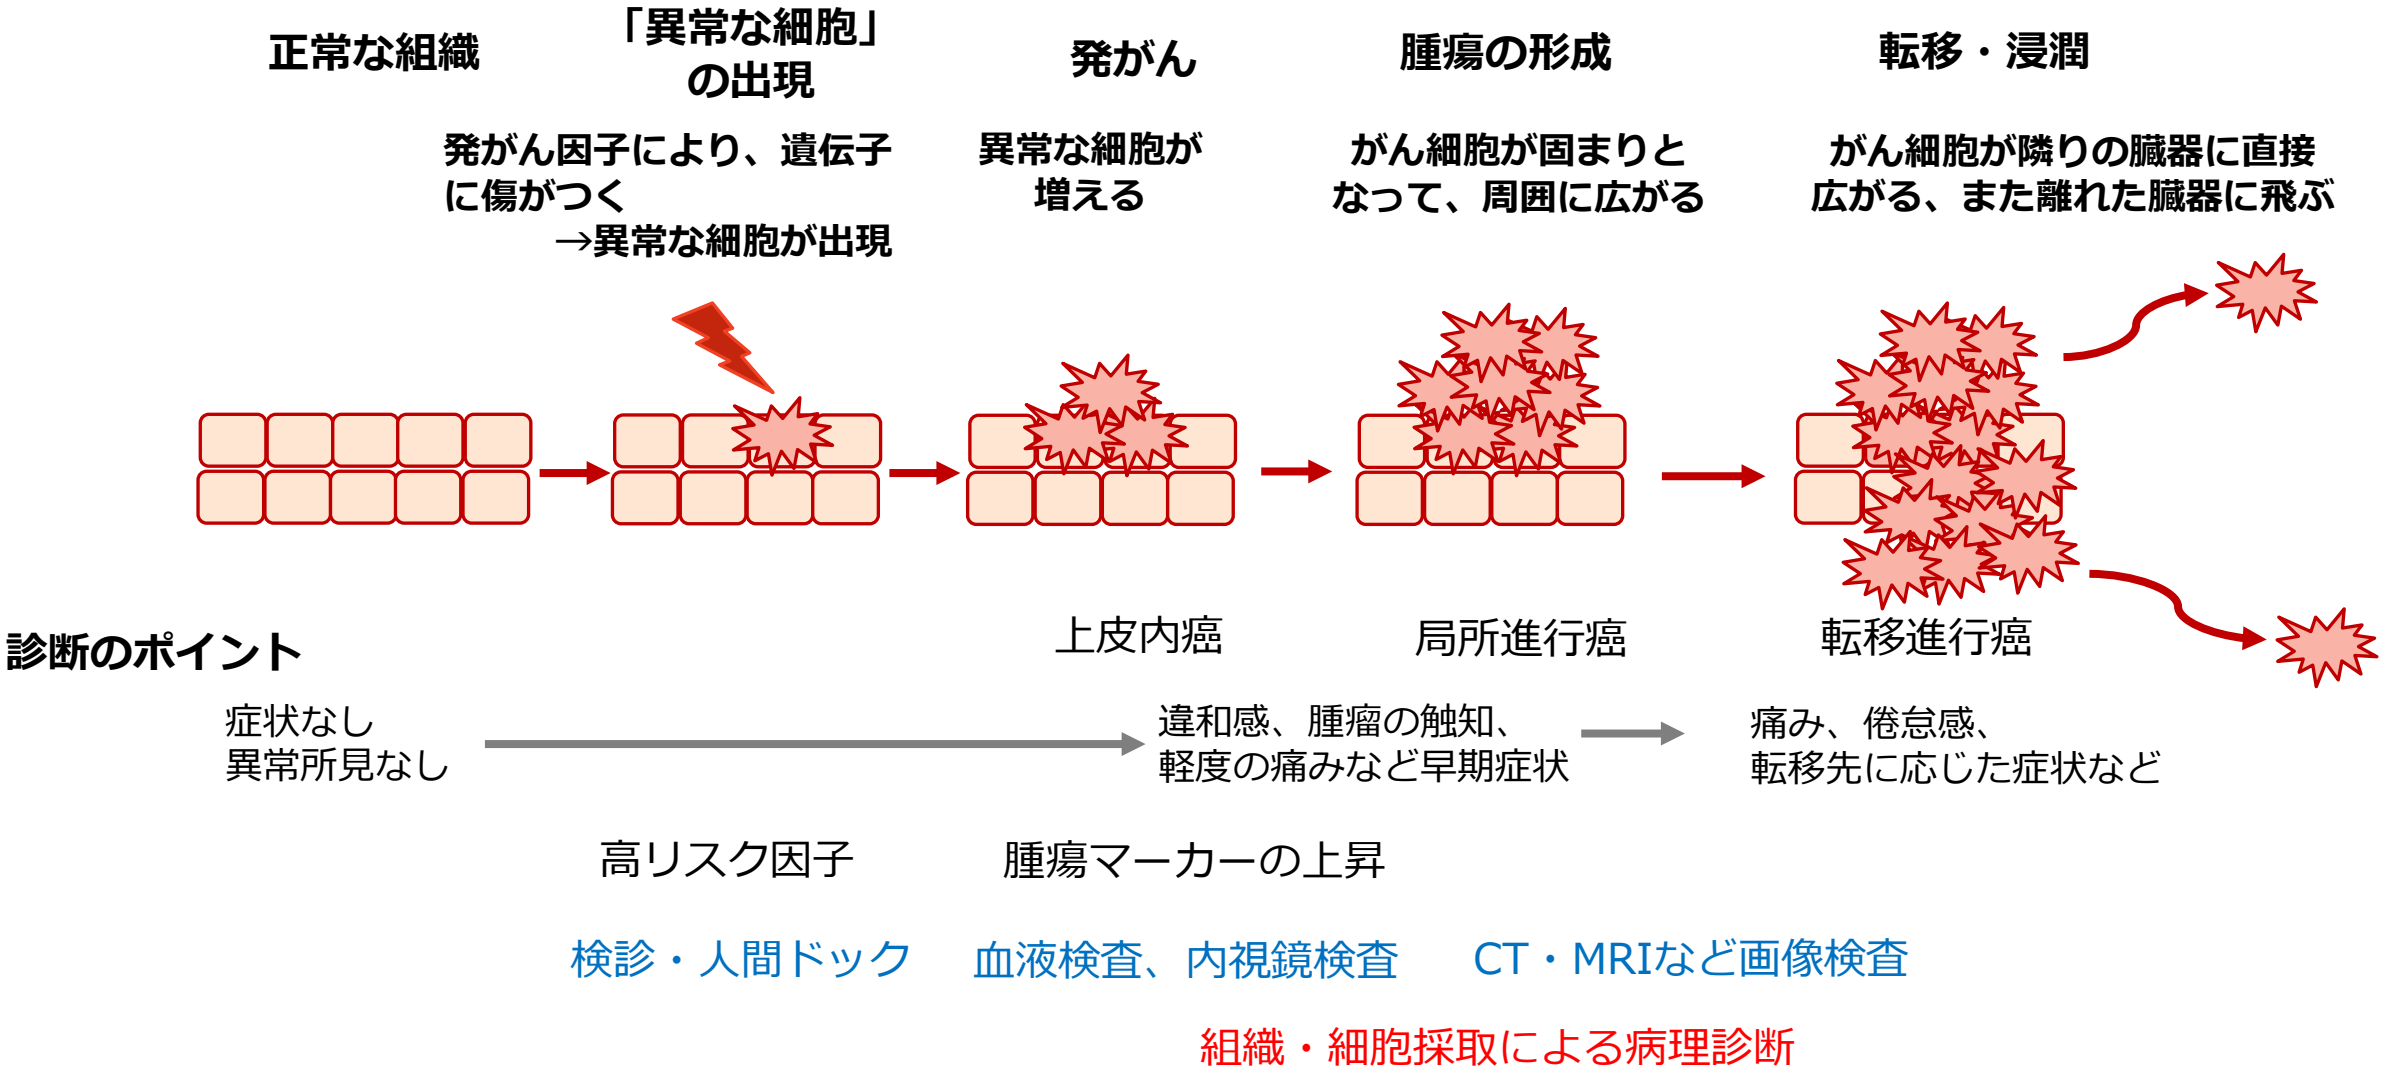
正常な組織

「異常な細胞」の出現

発がん因子により、遺伝子に傷がつく
→異常な細胞が出現

発がん

異常な細胞が増える

腫瘍の形成

がん細胞が固まりとなって、周囲に広がる

転移・浸潤

がん細胞が隣りの臓器に直接広がる、また離れた臓器に飛ぶ

上皮内癌

局所進行癌

転移進行癌

診断のポイント

症状なし
異常所見なし

違和感、腫瘤の触知、
軽度の痛みなど早期症状

痛み、倦怠感、
転移先に応じた症状など

高リスク因子

腫瘍マーカーの上昇

検診・人間ドック

血液検査、内視鏡検査

CT・MRIなど画像検査

組織・細胞採取による病理診断